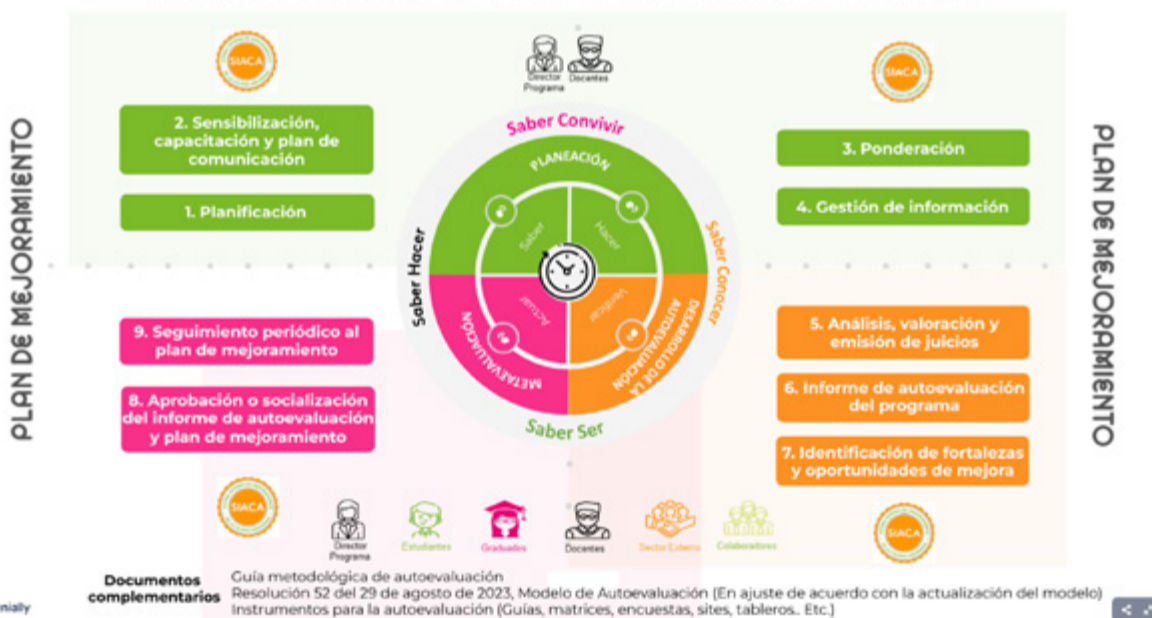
PLAN DE MEJORAMIENTO

SIACA

Director Programa
Docentes

SIACA

2. Sensibilización, capacitación y plan de comunicación

1. Planificación

Saber Convivir

PLANEACIÓN

Saber
Hacer

Saber Hacer

Saber Conocer

Actuar
Verificar

METAEVALUACIÓN

DESARROLLO DE LA AUTOEVALUACIÓN

Saber Ser

3. Ponderación

4. Gestión de información

PLAN DE MEJORAMIENTO

9. Seguimiento periódico al plan de mejoramiento

8. Aprobación o socialización del informe de autoevaluación y plan de mejoramiento

5. Análisis, valoración y emisión de juicios

6. Informe de autoevaluación del programa

7. Identificación de fortalezas y oportunidades de mejora

SIACA

Director Programa
Estudiantes
Graduados
Docentes
Sector Externo
Colaboradores

SIACA

Documentos complementarios
Guía metodológica de autoevaluación
Resolución 52 del 29 de agosto de 2023, Modelo de Autoevaluación (En ajuste de acuerdo con la actualización del modelo)
Instrumentos para la autoevaluación (Guías, matrices, encuestas, sites, tableros.. Etc.)

nially